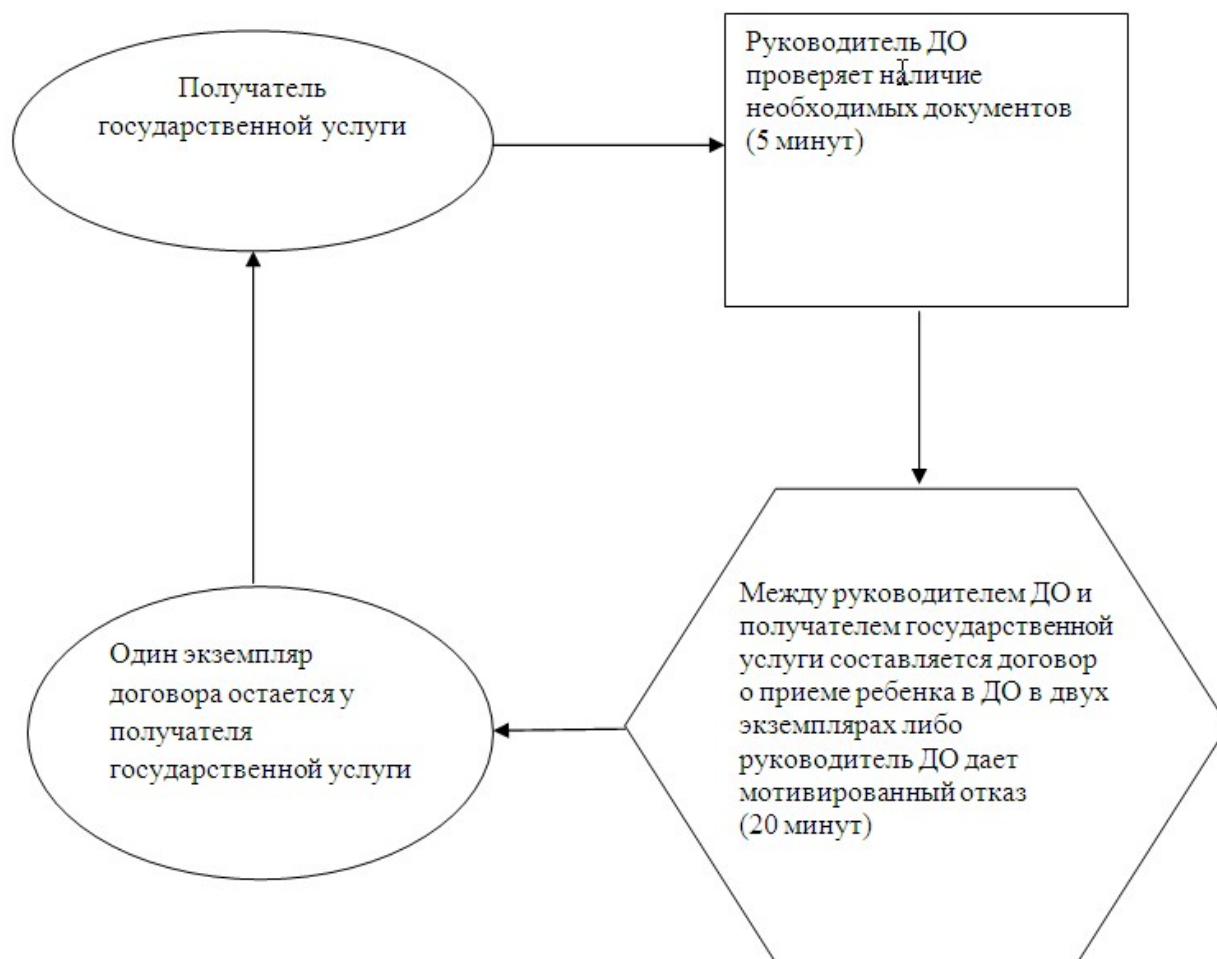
Получатель государственной услуги

Руководитель ДО проверяет наличие необходимых документов (5 минут)

Между руководителем ДО и получателем государственной услуги составляется договор о приеме ребенка в ДО в двух экземплярах либо руководитель ДО дает мотивированный отказ (20 минут)

Один экземпляр договора остается у получателя государственной услуги